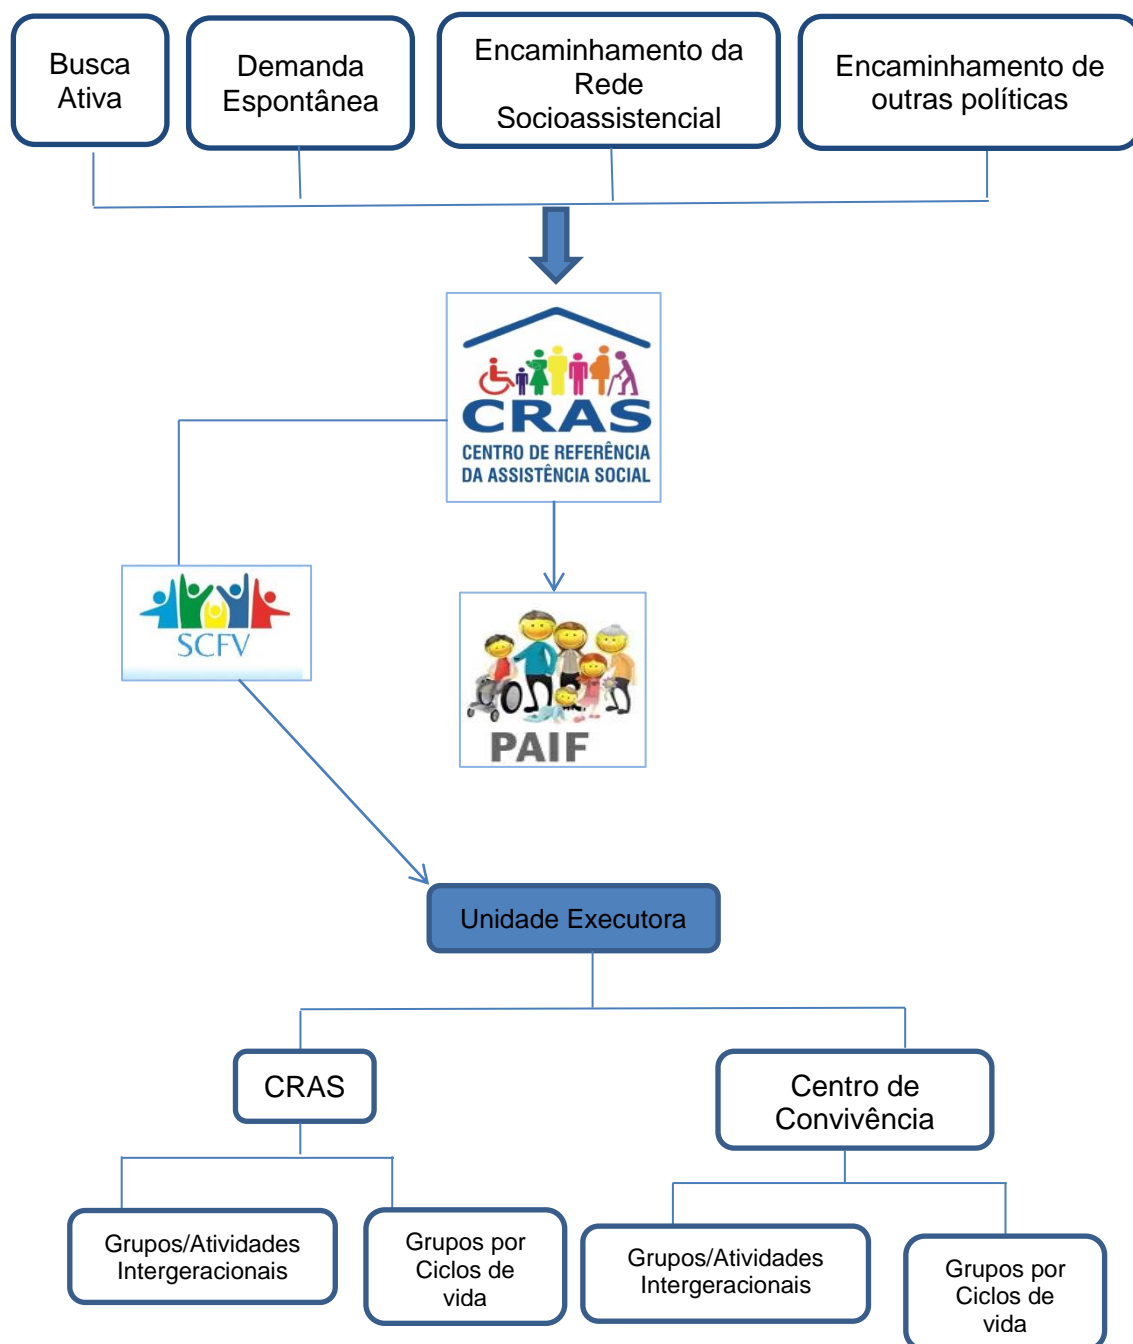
Busca Ativa

Demanda Espontânea

Encaminhamento da Rede Socioassistencial

Encaminhamento de outras políticas

CRAS
CENTRO DE REFERÊNCIA DA ASSISTÊNCIA SOCIAL

SCFV

PAIF

Unidade Executora

CRAS

Centro de Convivência

Grupos/Atividades Intergeracionais

Grupos por Ciclos de vida

Grupos/Atividades Intergeracionais

Grupos por Ciclos de vida